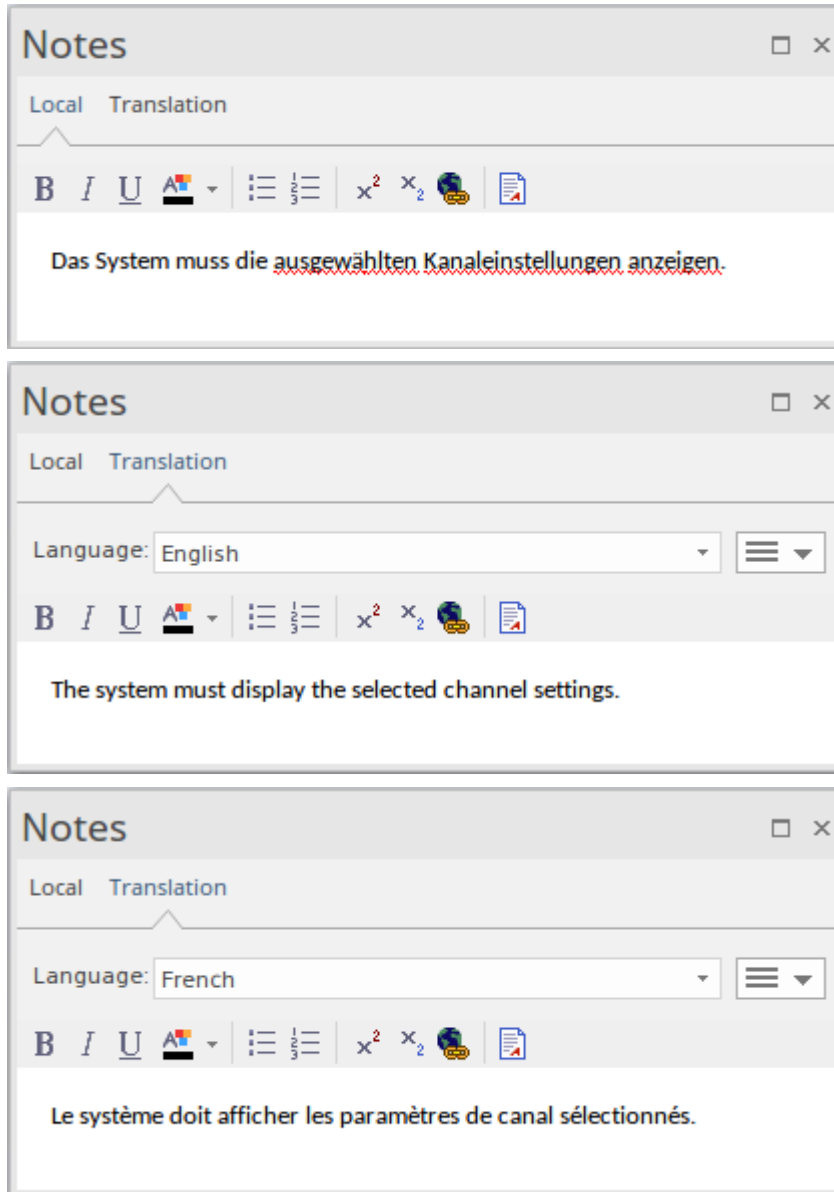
Notes

Local Translation

B I U

Das System muss die ausgewählten Kanaleinstellungen anzeigen.

Notes

Local Translation

Language: English

B I U

The system must display the selected channel settings.

Notes

Local Translation

Language: French

B I U

Le système doit afficher les paramètres de canal sélectionnés.